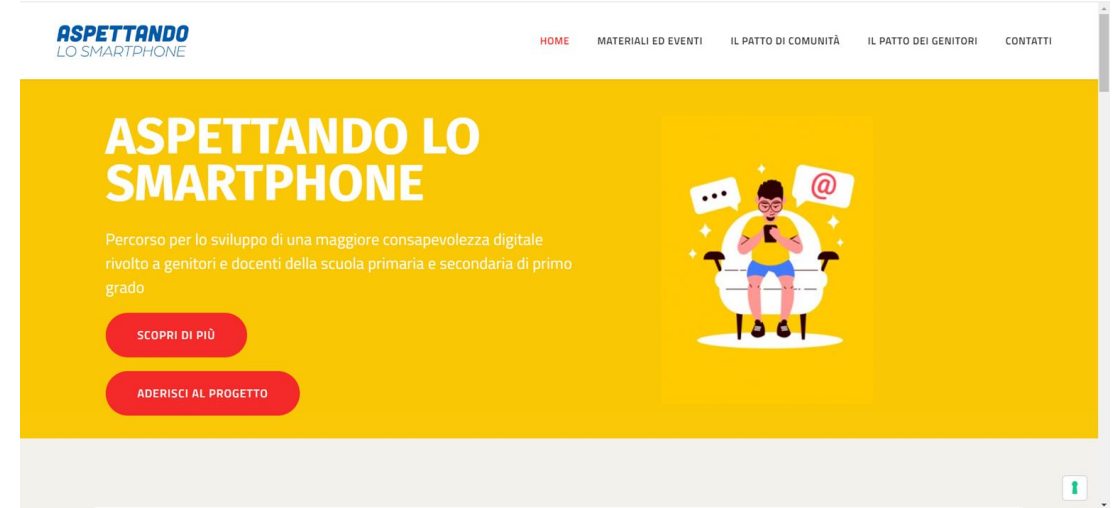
ASPETTANDO
LO SMARTPHONE

HOME MATERIALI ED EVENTI IL PATTO DI COMUNITÀ IL PATTO DEI GENITORI CONTATTI

ASPETTANDO LO SMARTPHONE

Percorso per lo sviluppo di una maggiore consapevolezza digitale rivolto a genitori e docenti della scuola primaria e secondaria di primo grado

SCOPRI DI PIÙ

ADERISCI AL PROGETTO

@